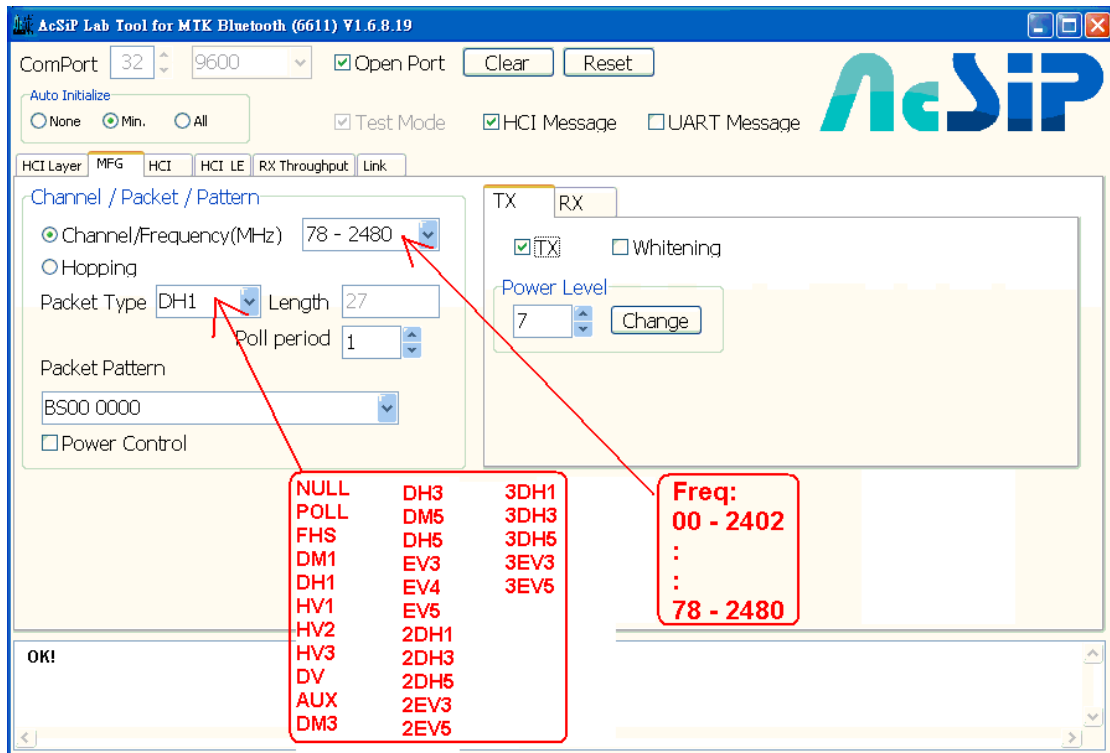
AcSiP Lab Tool for MTK Bluetooth (6611) V1.6.8.19

ComPort 32 9600 Open Port Clear Reset

AcSiP

Auto Initialize
None Min. All

Test Mode HCI Message UART Message

HCI Layer MFG HCI HCI LE RX Throughput Link

Channel / Packet / Pattern

Channel/Frequency(MHz) 78 - 2480

Hopping

Packet Type DH1 Length 27

Poll period 1

Packet Pattern

BS00 0000

Power Control

TX RX

TX Whitening

Power Level

7 Change

NULL
POLL
FHS
DM1
DH1
HV1
HV2
HV3
DV
AUX
DM3

DH3
DM5
DH5
EV3
EV4
EV5
2DH1
2DH3
2DH5
2EV3
2EV5

3DH1
3DH3
3DH5
3EV3
3EV5

Freq:
00 - 2402
:
:
78 - 2480

OK!